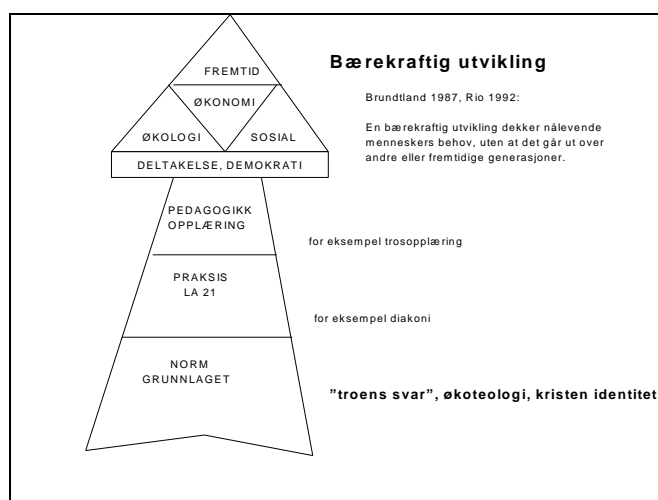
FREMTID

ØKONOMI

ØKOLOGI

SOSIAL

DELTAKELSE, DEMOKRATI

Bærekraftig utvikling

Brundtland 1987, Rio 1992:

En bærekraftig utvikling dekker nålevende menneskers behov, uten at det går ut over andre eller fremtidige generasjoner.

PEDAGOGIKK OPPLÆRING

for eksempel trosopplæring

PRAKSIS LA 21

for eksempel diakoni

NORM GRUNNLAGET

"troens svar", økoteologi, kristen identitet